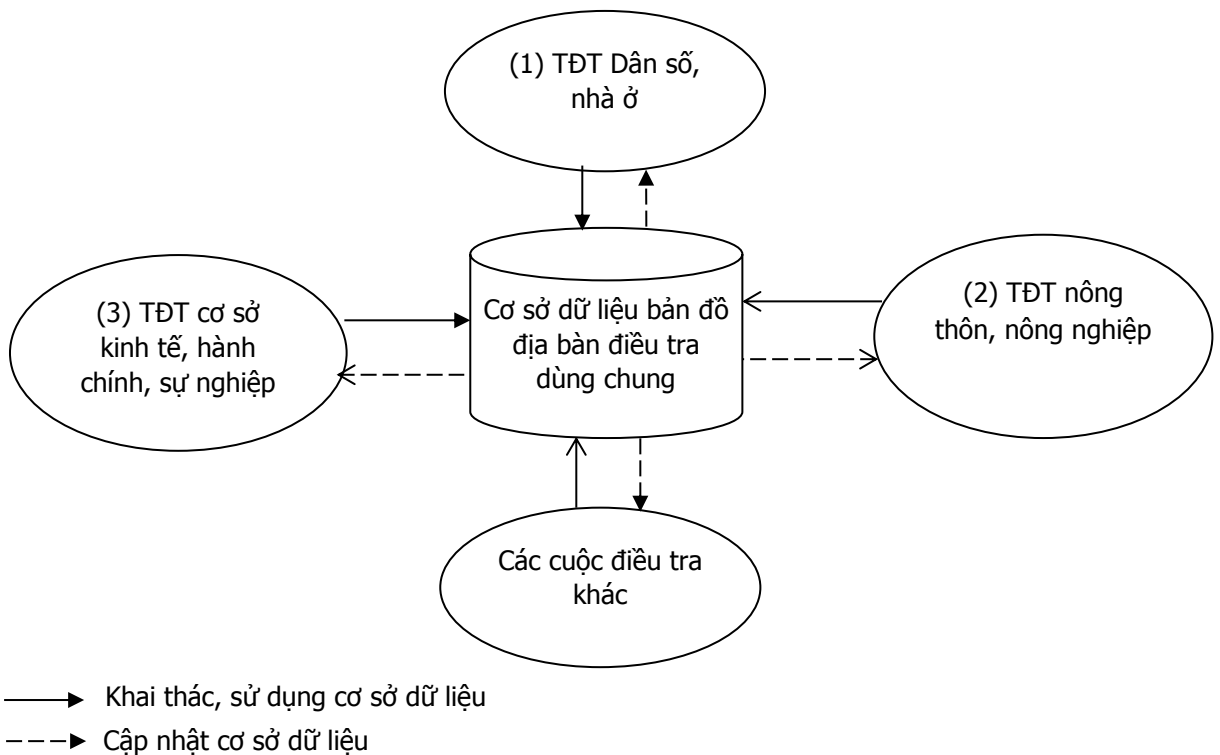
(1) TĐT Dân số, nhà ở

(3) TĐT cơ sở kinh tế, hành chính, sự nghiệp

Cơ sở dữ liệu bản đồ địa bàn điều tra dùng chung

(2) TĐT nông thôn, nông nghiệp

Các cuộc điều tra khác

Khai thác, sử dụng cơ sở dữ liệu

Cập nhật cơ sở dữ liệu